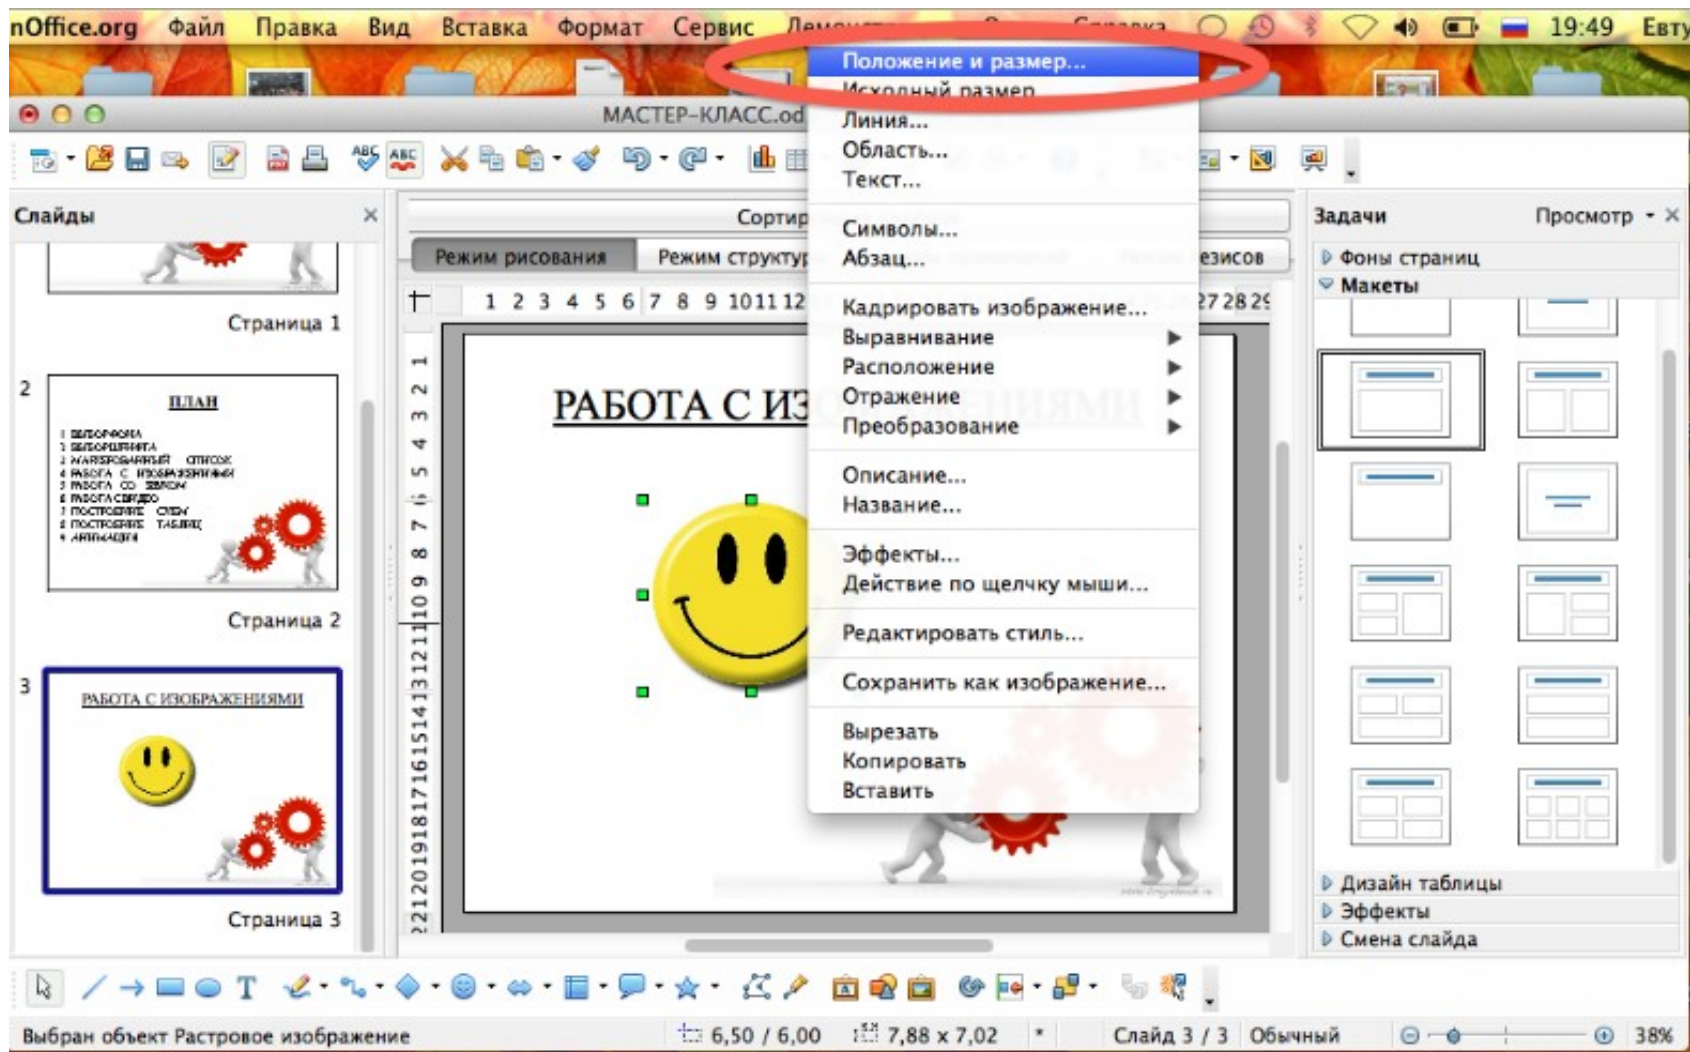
nOffice.org Файл Правка Вид Вставка Формат Сервис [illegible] 19:49 Евту

МАСТЕР-КЛАСС.od

Слайды

Страница 1

2

ПЛАН

Страница 2

3

РАБОТА С ИЗОБРАЖЕНИЯМИ

Страница 3

Сортир

Режим рисования Режим структур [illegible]езисов

1 2 3 4 5 6 7 8 9 10 11 12 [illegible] 27 28 29

РАБОТА С ИЗ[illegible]

Положение и размер...
Исходный размер
Линия...
Область...
Текст...
Символы...
Абзац...
Кадрировать изображение...
Выравнивание
Расположение
Отражение
Преобразование
Описание...
Название...
Эффекты...
Действие по щелчку мыши...
Редактировать стиль...
Сохранить как изображение...
Вырезать
Копировать
Вставить

Задачи Просмотр

Фоны страниц
Макеты
Дизайн таблицы
Эффекты
Смена слайда

Выбран объект Растровое изображение 6,50 / 6,00 7,88 x 7,02 Слайд 3 / 3 Обычный 38%